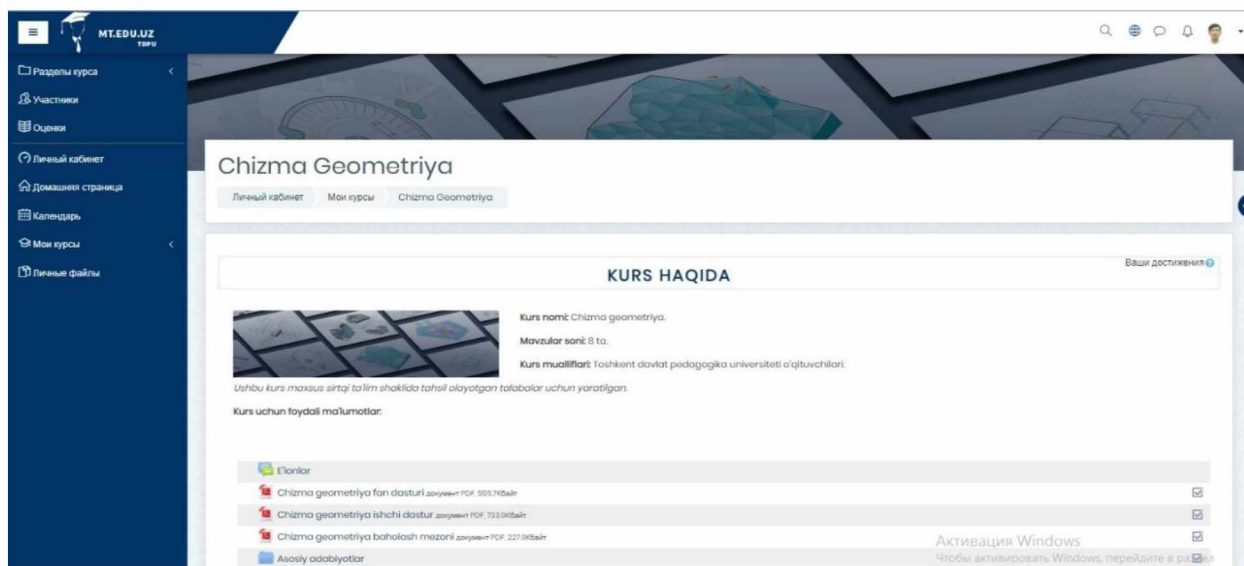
MT.EDU.UZ
TDPU

Разделы курса
Участники
Оценки
Личный кабинет
Домашняя страница
Календарь
Мои курсы
Личные файлы

Chizma Geometriya

Личный кабинет
Мои курсы
Chizma Geometriya

Ваши достижения

KURS HAQIDA

Kurs nomi: Chizma geometriya.

Mavzular soni: 8 ta.

Kurs mualliflari: Toshkent davlat pedagogika universiteti o'qituvchilari.

Ushbu kurs maxsus sirtqi ta'lim shaklida tahsil olayotgan talabalar uchun yaratilgan.

Kurs uchun foydali ma'lumotlar:

E'lonlar
Chizma geometriya fan dasturi документ PDF, 555.7КБайт
Chizma geometriya ishchi dastur документ PDF, 733.9КБайт
Chizma geometriya baholash mezoni документ PDF, 227.9КБайт
Asosiy adabiyotlar

Активация Windows
Чтобы активировать Windows, перейдите в раз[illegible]